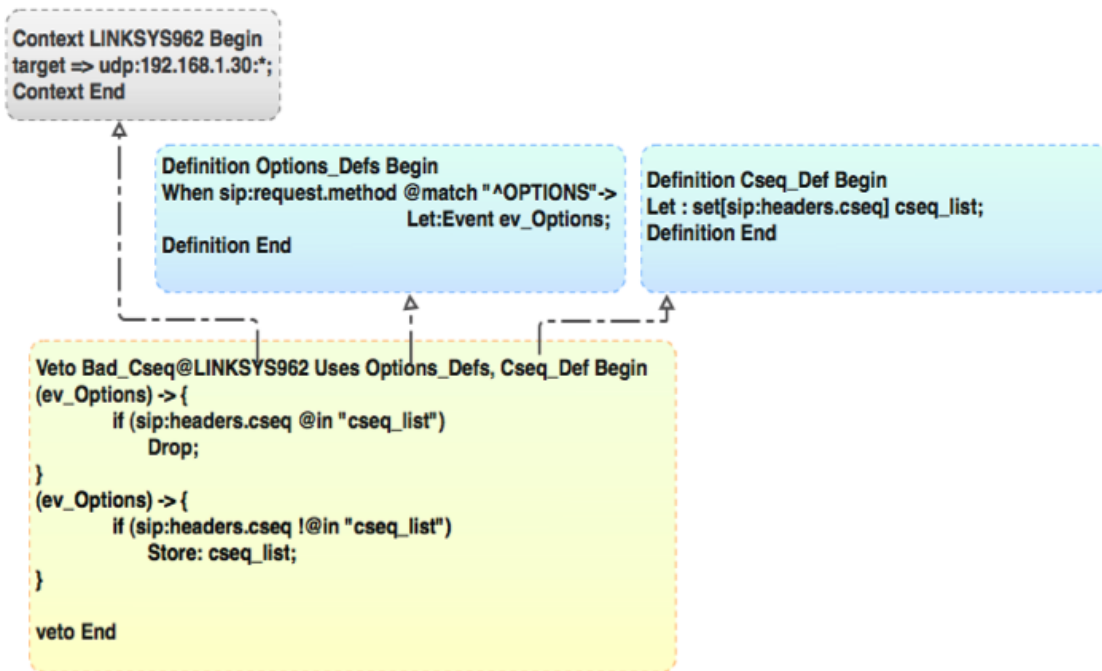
Context LINKSYS962 Begin
target => udp:192.168.1.30:*;
Context End

Definition Options_Defs Begin
When sip:request.method @match "^OPTIONS"->
Let:Event ev_Options;
Definition End

Definition Cseq_Def Begin
Let : set[sip:headers.cseq] cseq_list;
Definition End

Veto Bad_Cseq@LINKSYS962 Uses Options_Defs, Cseq_Def Begin
(ev_Options) -> {
if (sip:headers.cseq @in "cseq_list")
Drop;
}
(ev_Options) -> {
if (sip:headers.cseq !@in "cseq_list")
Store: cseq_list;
}

veto End